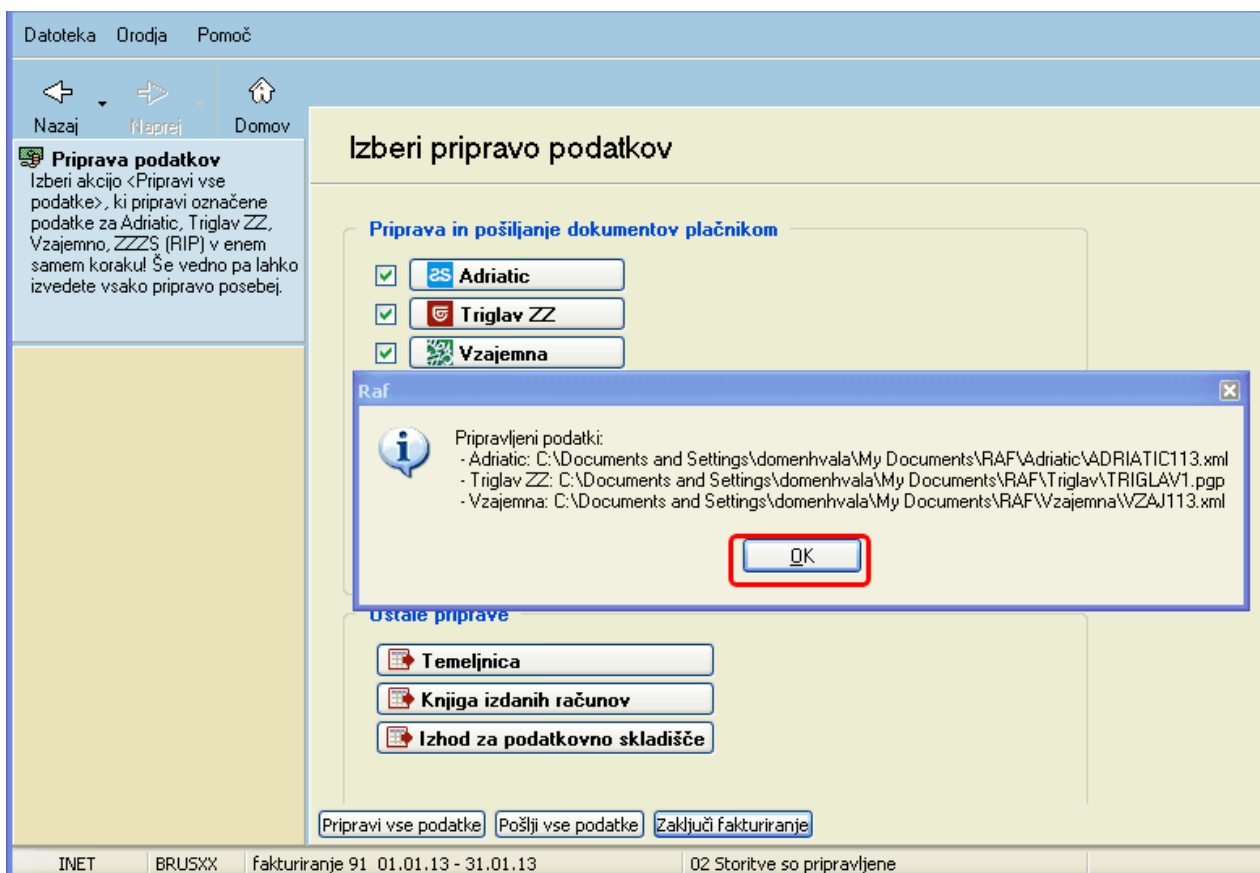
Datoteka Orodja Pomoč

Nazaj Naprej Domov

Pripravа podatkov
Izberi akcijo <Pripravi vse podatke>, ki pripravi označene podatke za Adriatic, Triglav ZZ, Vzajemno, ZZZS (RIP) v enem samem koraku! Še vedno pa lahko izvedete vsako pripravo posebej.

Izberi pripravo podatkov

Priprava in pošiljanje dokumentov plačnikom

Adriatic
Triglav ZZ
Vzajemna

Raf

Pripravljeni podatki:
- Adriatic: C:\Documents and Settings\domenhvala\My Documents\RAF\Adriatic\ADRIATIC113.xml
- Triglav ZZ: C:\Documents and Settings\domenhvala\My Documents\RAF\Triglav\TRIGLAV1.pgp
- Vzajemna: C:\Documents and Settings\domenhvala\My Documents\RAF\Vzajemna\VZAJ113.xml

OK

Ostale priprave

Temeljnica
Knjiga izdanih računov
Izhod za podatkovno skladišče

Pripravi vse podatke Pošlji vse podatke Zaključi fakturiranje

INET BRUSXX fakturiranje 91 01.01.13 - 31.01.13 02 Storitve so pripravljene